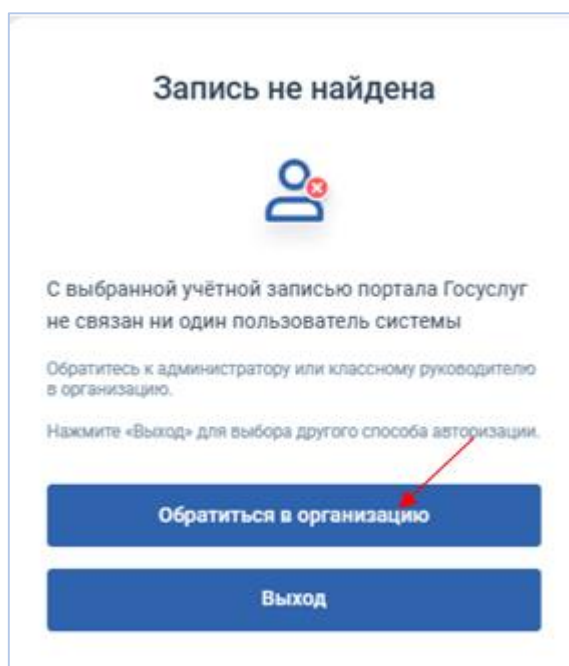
Запись не найдена

С выбранной учётной записью портала Госуслуг не связан ни один пользователь системы

Обратитесь к администратору или классному руководителю в организацию.

Нажмите «Выход» для выбора другого способа авторизации.

Обратиться в организацию

Выход